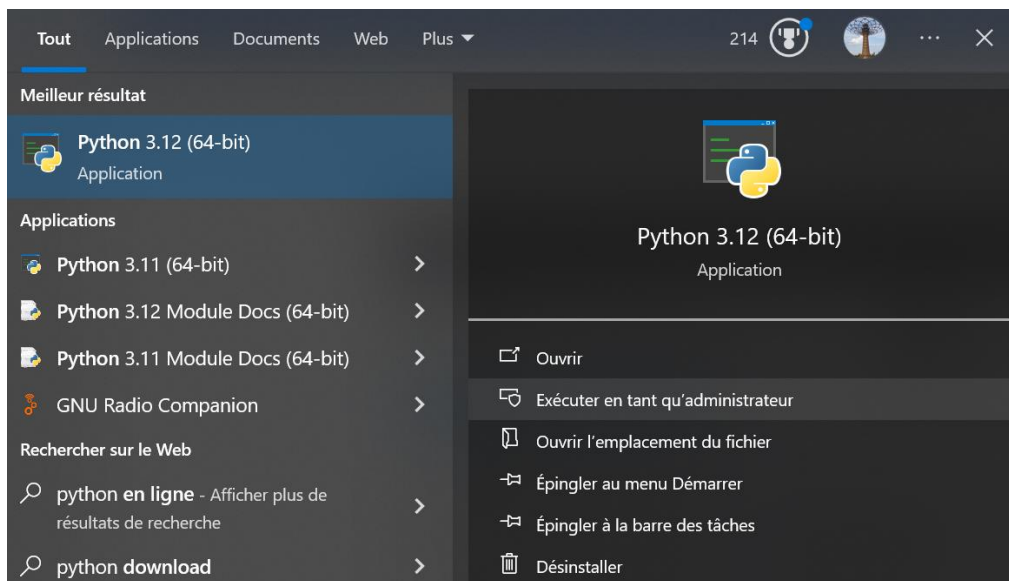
Tout Applications Documents Web Plus ▼

214

···

Meilleur résultat

Python 3.12 (64-bit)
Application

Applications

Python 3.11 (64-bit)

Python 3.12 Module Docs (64-bit)

Python 3.11 Module Docs (64-bit)

GNU Radio Companion

Rechercher sur le Web

python en ligne - Afficher plus de résultats de recherche

python download

Python 3.12 (64-bit)
Application

Ouvrir

Exécuter en tant qu'administrateur

Ouvrir l'emplacement du fichier

Épingler au menu Démarrer

Épingler à la barre des tâches

Désinstaller